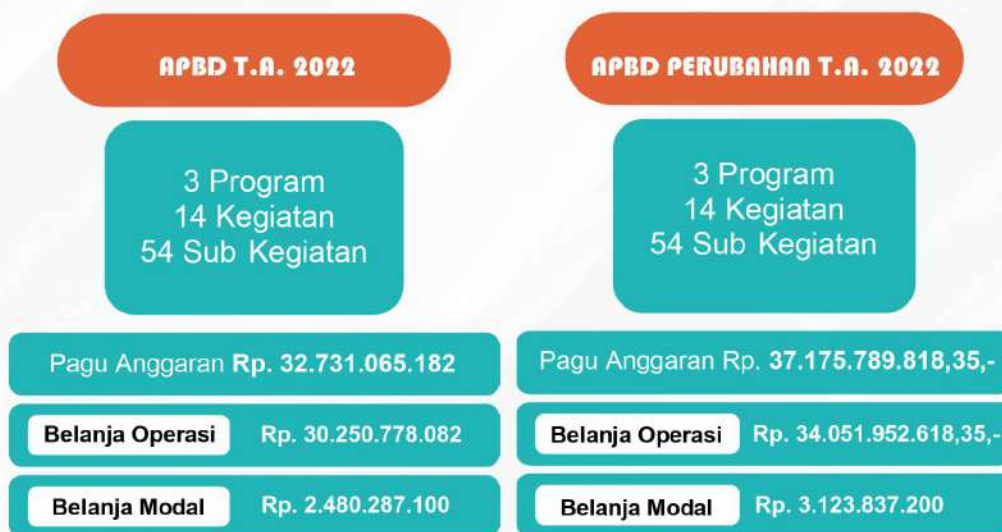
APBD T.A. 2022

3 Program
14 Kegiatan
54 Sub Kegiatan

Pagu Anggaran Rp. 32.731.065.182

Belanja Operasi Rp. 30.250.778.082

Belanja Modal Rp. 2.480.287.100

APBD PERUBAHAN T.A. 2022

3 Program
14 Kegiatan
54 Sub Kegiatan

Pagu Anggaran Rp. 37.175.789.818,35,-

Belanja Operasi Rp. 34.051.952.618,35,-

Belanja Modal Rp. 3.123.837.200